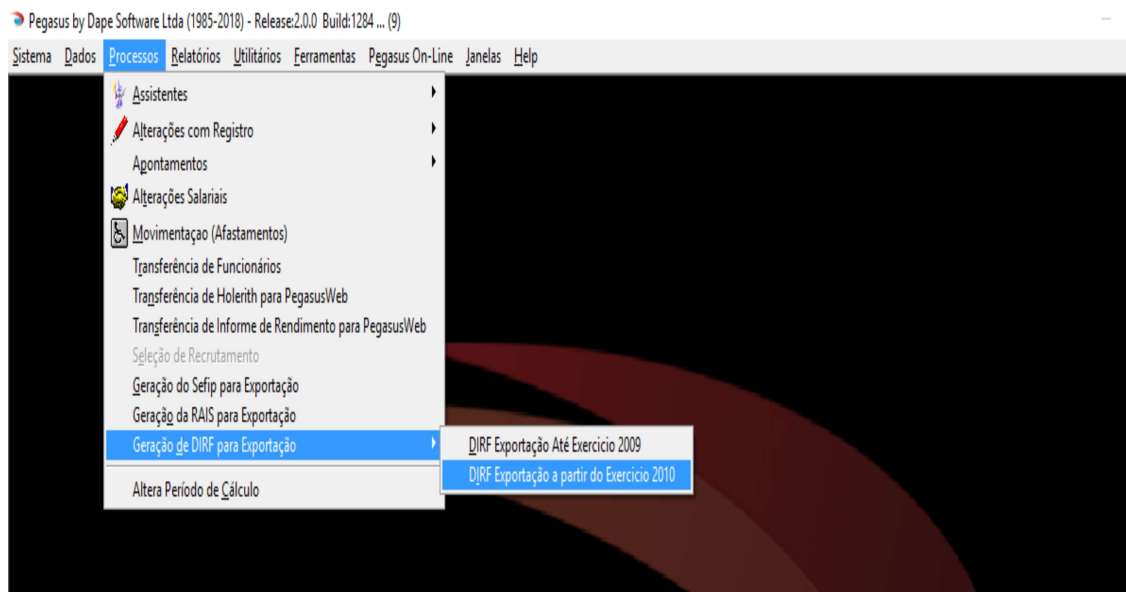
Pegasus by Dape Software Ltda (1985-2018) - Release:2.0.0 Build:1284 ... (9)

Sistema Dados Processos Relatórios Utilitários Ferramentas Pegasus On-Line Janelas Help

Assistentes
Alterações com Registro
Apontamentos
Alterações Salariais
Movimentaçao (Afastamentos)
Transferência de Funcionários
Transferência de Holerith para PegasusWeb
Transferência de Informe de Rendimento para PegasusWeb
Seleção de Recrutamento
Geração do Sefip para Exportação
Geração da RAIS para Exportação
Geração de DIRF para Exportação
Altera Período de Cálculo

DIRF Exportação Até Exercicio 2009
DIRF Exportação a partir do Exercicio 2010